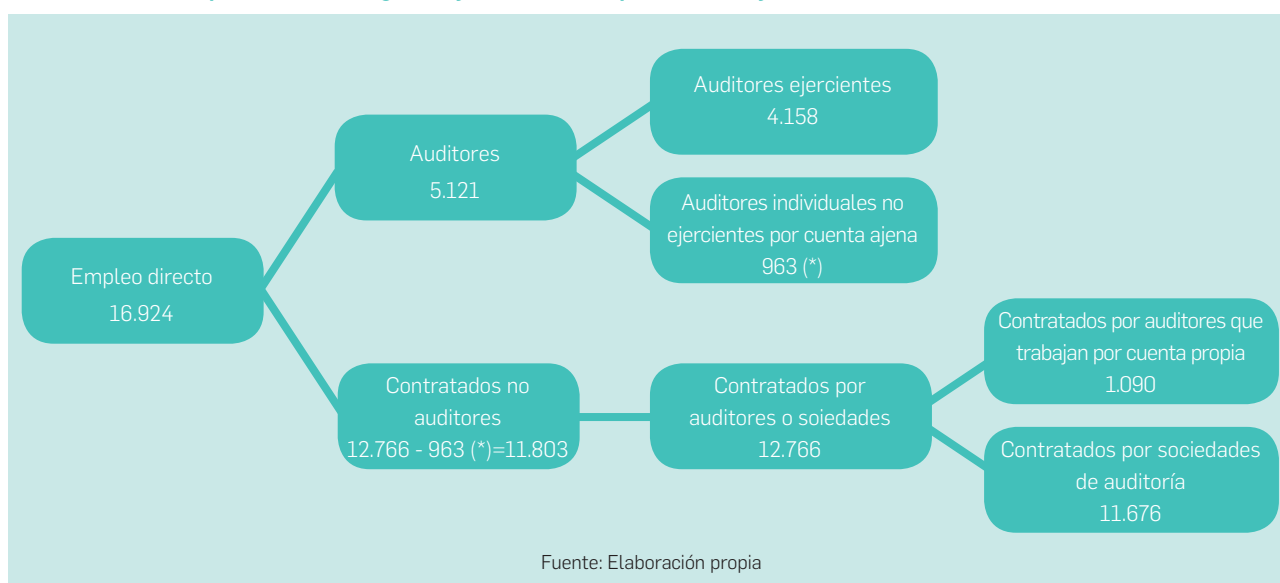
Empleo directo
16.924

Auditores
5.121

Auditores ejercientes
4.158

Auditores individuales no ejercientes por cuenta ajena
963 (*)

Contratados no auditores
12.766 - 963 (*)=11.803

Contratados por auditores o soiedades
12.766

Contratados por auditores que trabajan por cuenta propia
1.090

Contratados por sociedades de auditoría
11.676

Fuente: Elaboración propia